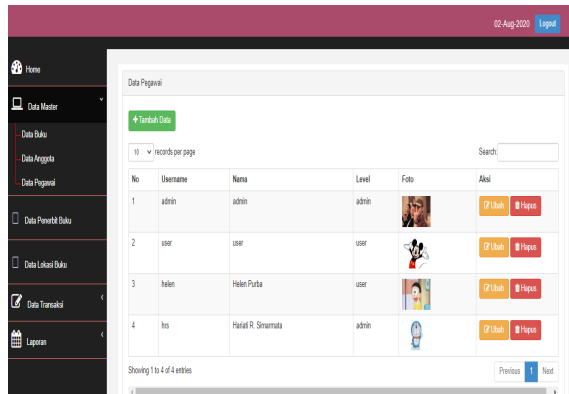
02-Aug-2020 Logout

Home

Data Master

Data Buku

Data Anggota

Data Pegawai

Data Penerbit Buku

Data Lokasi Buku

Data Transaksi

Laporan

Data Pegawai

+ Tambah Data

10 records per page

Search:

| No | Username | Nama | Level | Foto | Aksi |
|---|---|---|---|---|---|
| 1 | admin | admin | admin | | Ubah Hapus |
| 2 | user | user | user | | Ubah Hapus |
| 3 | helen | Helen Purba | user | | Ubah Hapus |
| 4 | hrs | Hariati R. Simarmata | admin | | Ubah Hapus |

Showing 1 to 4 of 4 entries

Previous 1 Next